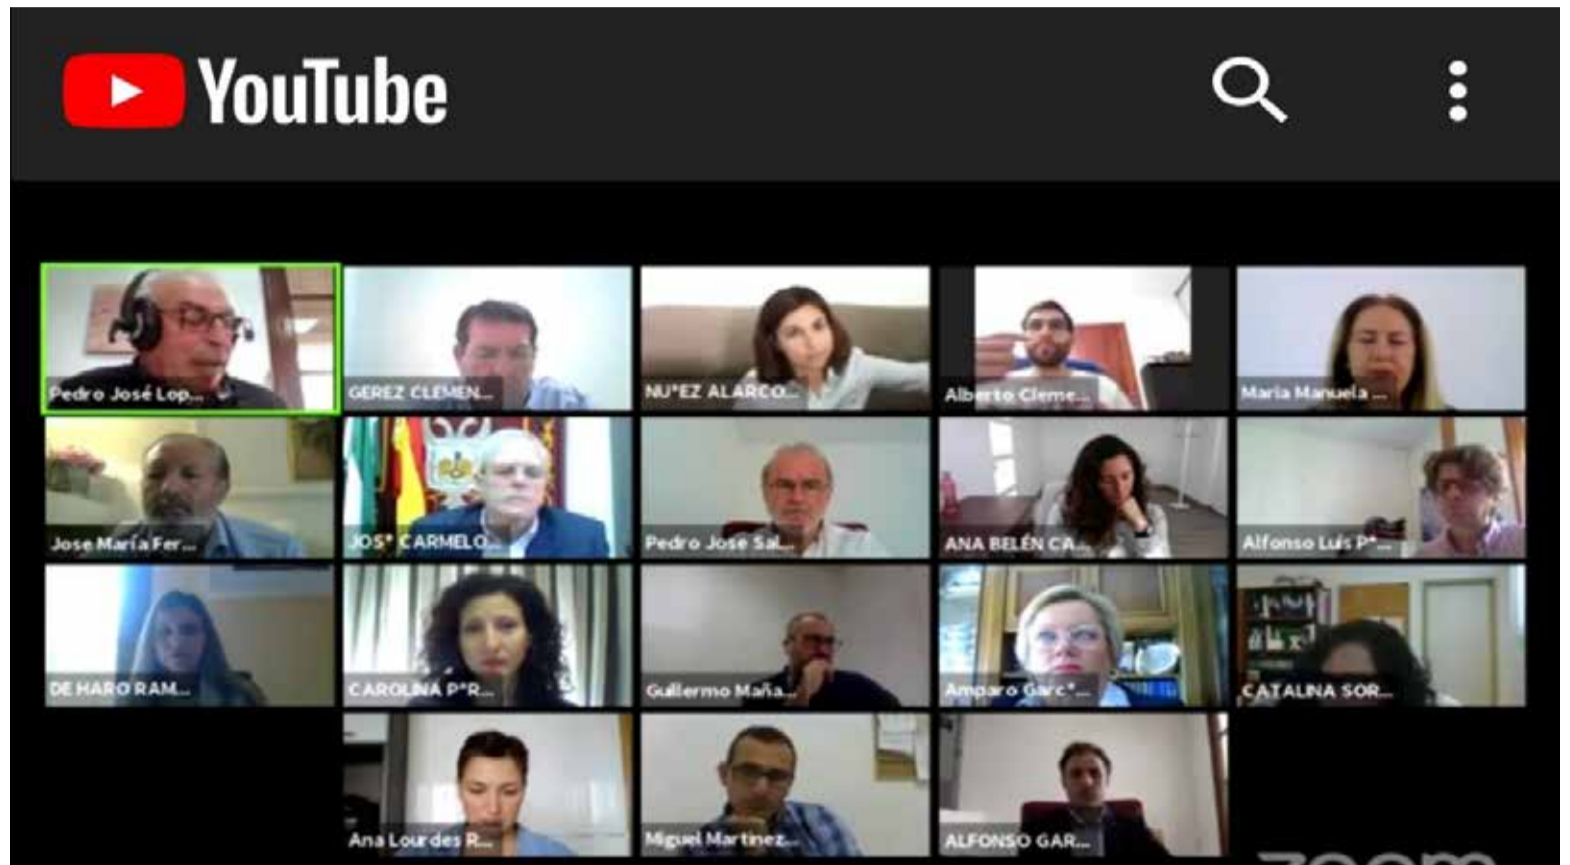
YouTube

Pedro José Lop...
GEREZ CLEMEN...
NU*EZ ALARCO...
Alberto Cleme...
Maria Manuela ...
Jose María Fer...
JOS* CARMELO...
Pedro Jose Sal...
ANA BELÉN CA...
Alfonso Luis P*...
DE HARO RAM...
CAROLINA P*R...
Guillermo Maña...
Amparo Garc*...
CATALINA SOR...
Ana Lourdes R...
Miguel Martinez...
ALFONSO GAR...